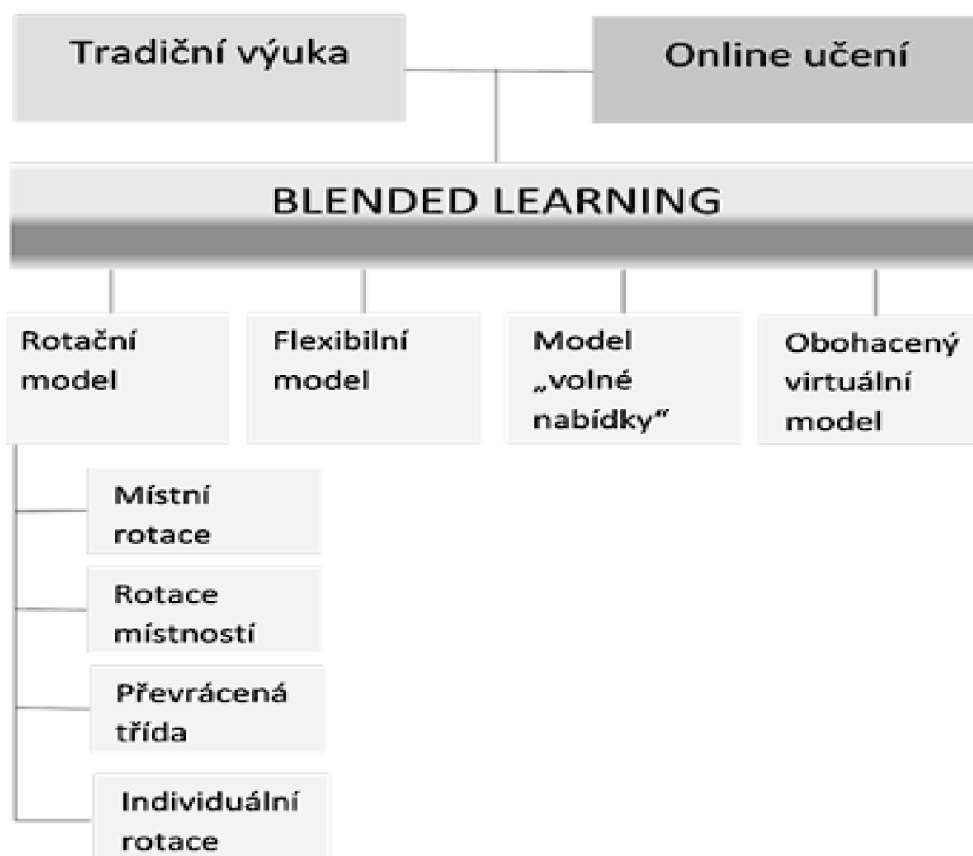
Tradiční výuka

Online učení

BLENDED LEARNING

Rotační model

Flexibilní model

Model „volné nabídky“

Obohacený virtuální model

Místní rotace

Rotace místností

Převrácená třída

Individuální rotace